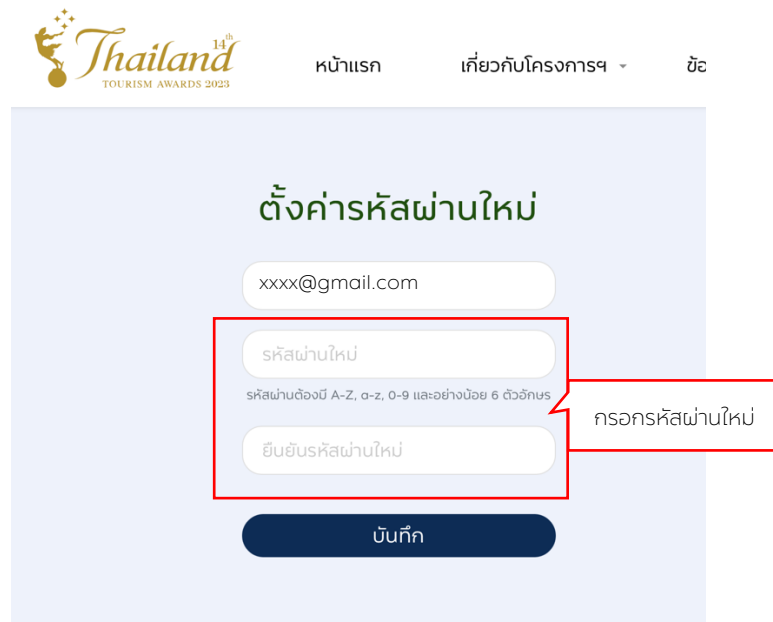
14th Thailand
TOURISM AWARDS 2023

หน้าแรก

เกี่ยวกับโครงการฯ

ข้อ

ตั้งค่ารหัสผ่านใหม่

xxxx@gmail.com

รหัสผ่านใหม่

รหัสผ่านต้องมี A-Z, a-z, 0-9 และอย่างน้อย 6 ตัวอักษร

ยืนยันรหัสผ่านใหม่

กรอกรหัสผ่านใหม่

บันทึก